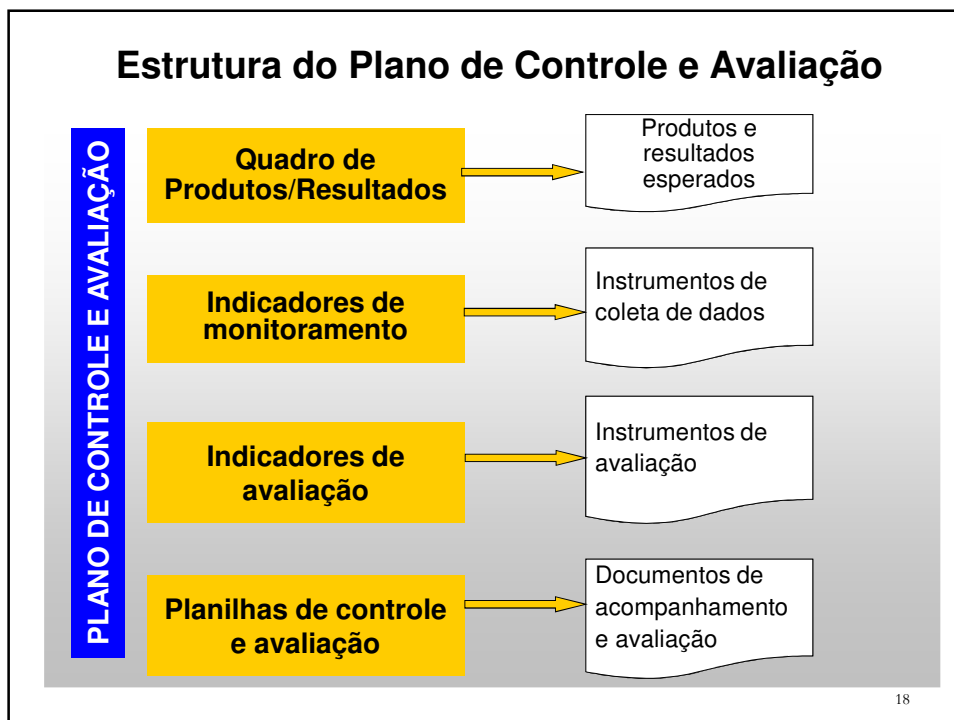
Estrutura do Plano de Controle e Avaliação

PLANO DE CONTROLE E AVALIAÇÃO

Quadro de Produtos/Resultados

Produtos e resultados esperados

Indicadores de monitoramento

Instrumentos de coleta de dados

Indicadores de avaliação

Instrumentos de avaliação

Planilhas de controle e avaliação

Documentos de acompanhamento e avaliação

18